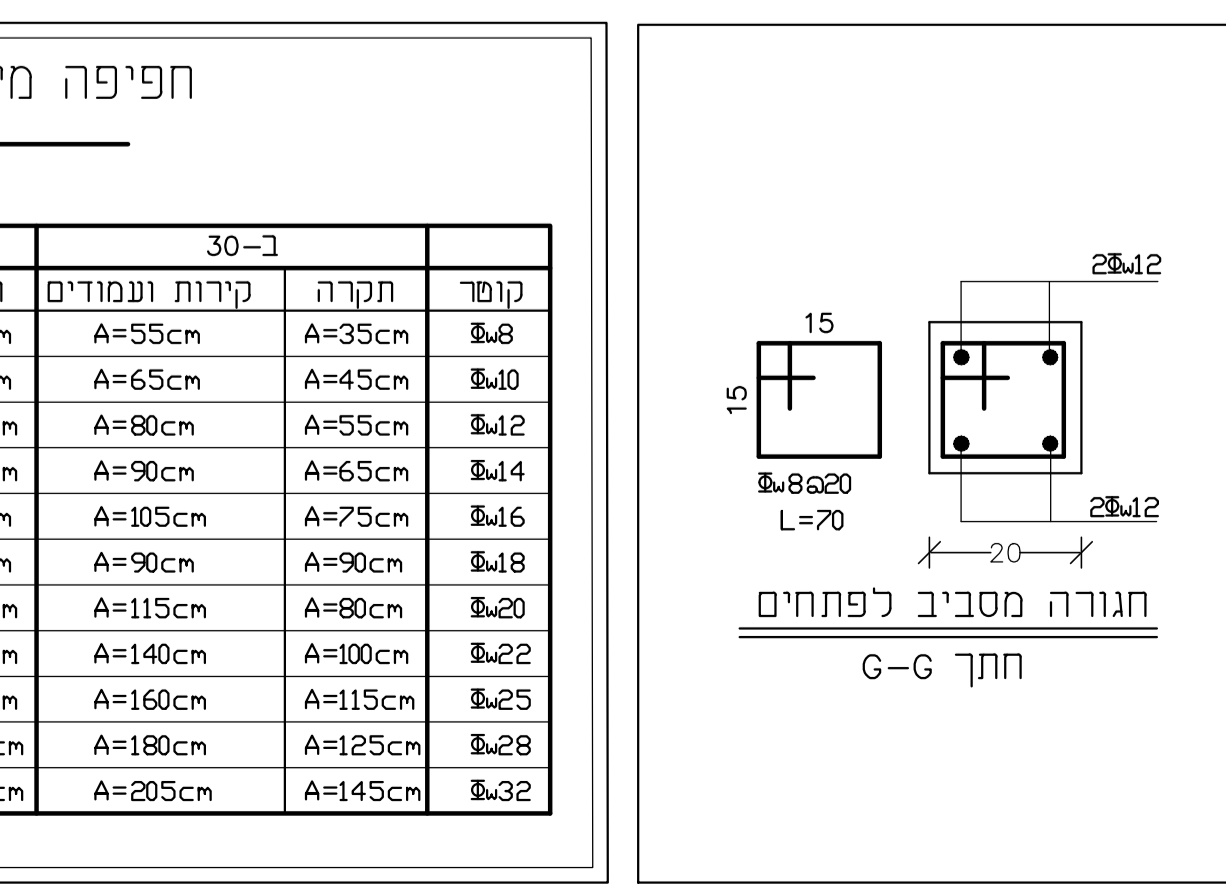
חפיפה מ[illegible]

| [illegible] | ב-30 | | |
|---|---|---|---|
| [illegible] | קירות ועמודים | תקרה | קוטר |
| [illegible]m | A=55cm | A=35cm | Φw8 |
| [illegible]m | A=65cm | A=45cm | Φw10 |
| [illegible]m | A=80cm | A=55cm | Φw12 |
| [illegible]m | A=90cm | A=65cm | Φw14 |
| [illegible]m | A=105cm | A=75cm | Φw16 |
| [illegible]m | A=90cm | A=90cm | Φw18 |
| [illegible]m | A=115cm | A=80cm | Φw20 |
| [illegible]m | A=140cm | A=100cm | Φw22 |
| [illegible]m | A=160cm | A=115cm | Φw25 |
| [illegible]cm | A=180cm | A=125cm | Φw28 |
| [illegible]cm | A=205cm | A=145cm | Φw32 |

2Φw12
15
15
Φw8@20
L=70
2Φw12
20
חגורה מסביב לפתחים
חתך G-G